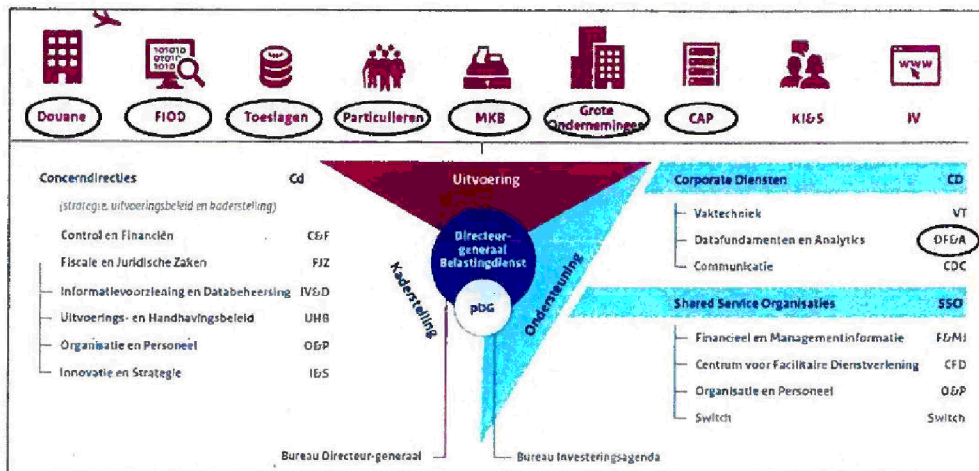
Douane FIOD Toeslagen Particulieren MKB Grote Ondernemingen CAP KI&S IV

Concerndirecties Cd

(strategie, uitvoeringsbeleid en kaderstelling)

Control en Financiën C&F

Fiscale en Juridische Zaken FJZ

Informatievoorziening en Databeheersing IV&D

Uitvoerings- en Handhavingsbeleid UHB

Organisatie en Personeel O&P

Innovatie en Strategie I&S

Uitvoering

Directeur-generaal Belastingdienst

pDG

Kaderstelling

Ondersteuning

Corporate Diensten CD

Vaktechniek VT

Datafundamenten en Analytics DF&A

Communicatie CDC

Shared Service Organisaties SSO

Financieel en Managementinformatie F&MI

Centrum voor Facilitaire Dienstverlening CFD

Organisatie en Personeel O&P

Switch Switch

Bureau Directeur-generaal

Bureau Investeringsagenda